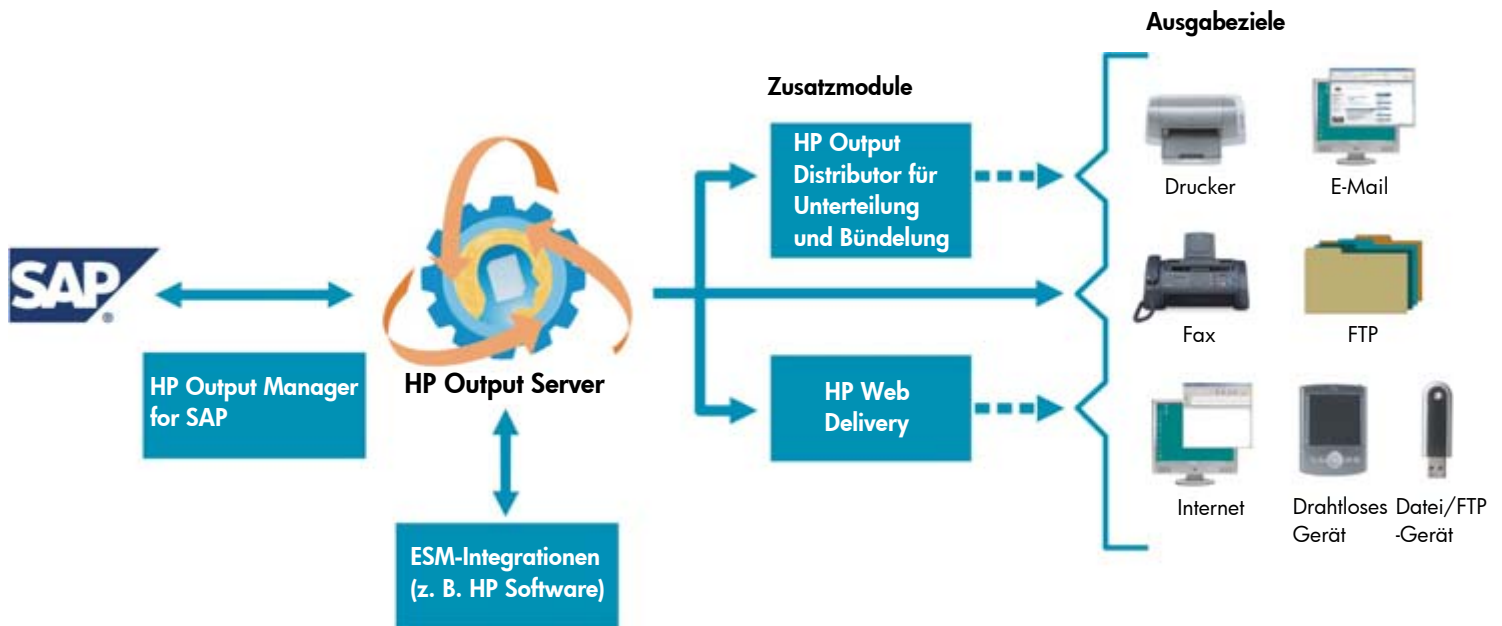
Ausgabeziele

Zusatzmodule

SAP

HP Output Manager for SAP

HP Output Server

ESM-Integrationen (z. B. HP Software)

HP Output Distributor für Unterteilung und Bündelung

HP Web Delivery

Drucker

E-Mail

Fax

FTP

Internet

Drahtloses Gerät

Datei/FTP -Gerät